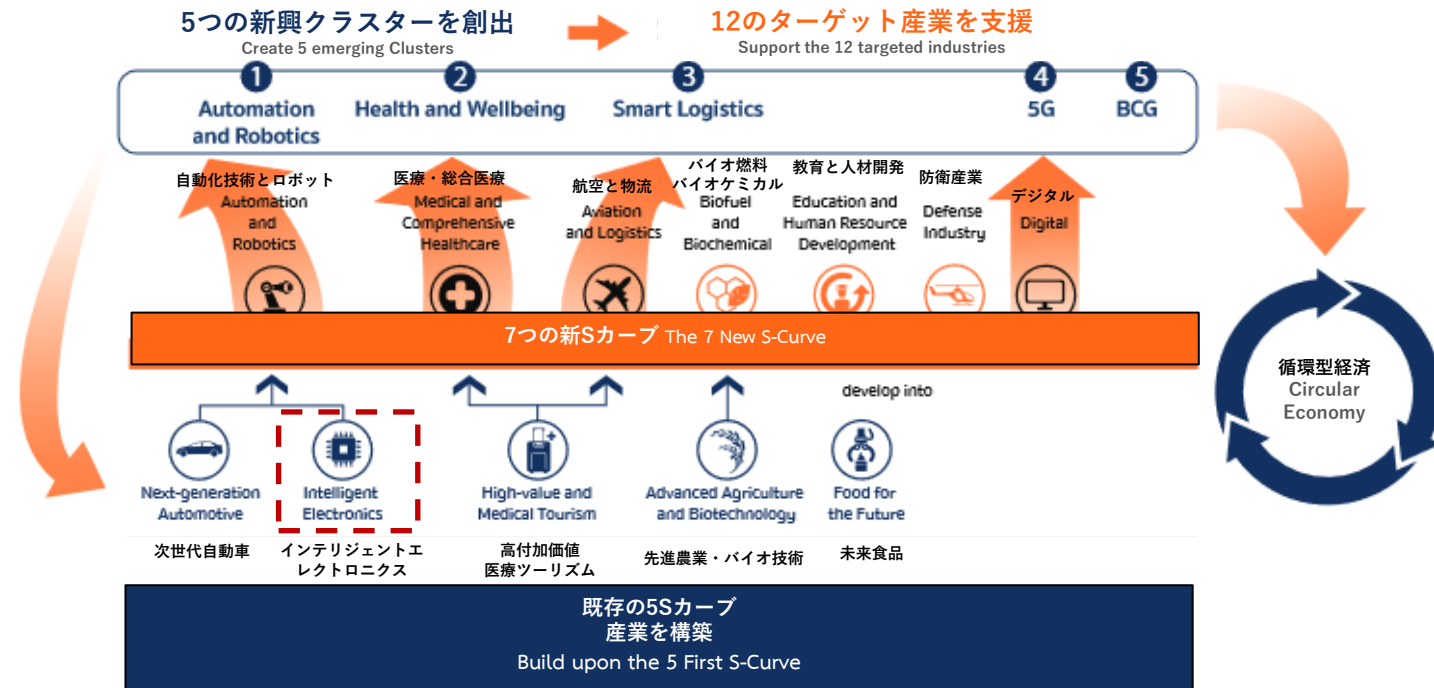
5つの新興クラスターを創出
Create 5 emerging Clusters

12のターゲット産業を支援
Support the 12 targeted industries

1 Automation and Robotics
2 Health and Wellbeing
3 Smart Logistics
4 5G
5 BCG

自動化技術とロボット
Automation and Robotics

医療・総合医療
Medical and Comprehensive Healthcare

航空と物流
Aviation and Logistics

バイオ燃料
バイオケミカル
Biofuel and Biochemical

教育と人材開発
Education and Human Resource Development

防衛産業
Defense Industry

デジタル
Digital

7つの新Sカーブ The 7 New S-Curve

develop into

Next-generation Automotive
次世代自動車

Intelligent Electronics
インテリジェントエレクトロニクス

High-value and Medical Tourism
高付加価値
医療ツーリズム

Advanced Agriculture and Biotechnology
先進農業・バイオ技術

Food for the Future
未来食品

既存の5Sカーブ
産業を構築
Build upon the 5 First S-Curve

循環型経済
Circular Economy